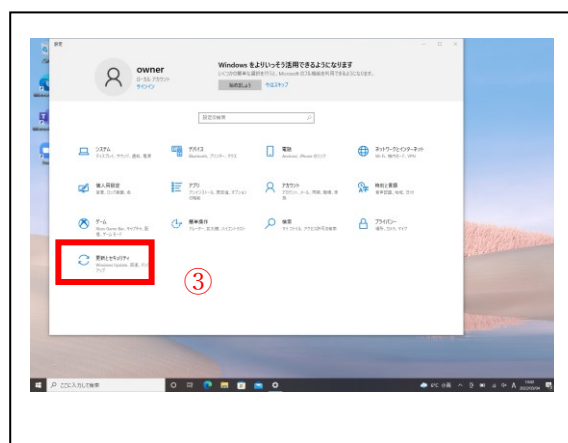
設定

owner
ローカル アカウント
サインイン

Windows をよりいっそう活用できるようになります
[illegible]
始めましょう　今はスキップ

設定の検索

システム
ディスプレイ、サウンド、通知、電源

デバイス
Bluetooth、プリンター、マウス

電話
Android, iPhone のリンク

ネットワークとインターネット
Wi-Fi、機内モード、VPN

個人用設定
背景、ロック画面、色

アプリ
アンインストール、既定値、オプションの機能

アカウント
アカウント、メール、同期、職場、家族

時刻と言語
音声認識、地域、日付

ゲーム
Xbox Game Bar、キャプチャ、配信、ゲーム モード

簡単操作
ナレーター、拡大鏡、ハイコントラスト

検索
ファイル、アクセス許可の検索

プライバシー
場所、カメラ、マイク

更新とセキュリティ
Windows Update、回復、バックアップ

③

ここに入力して検索